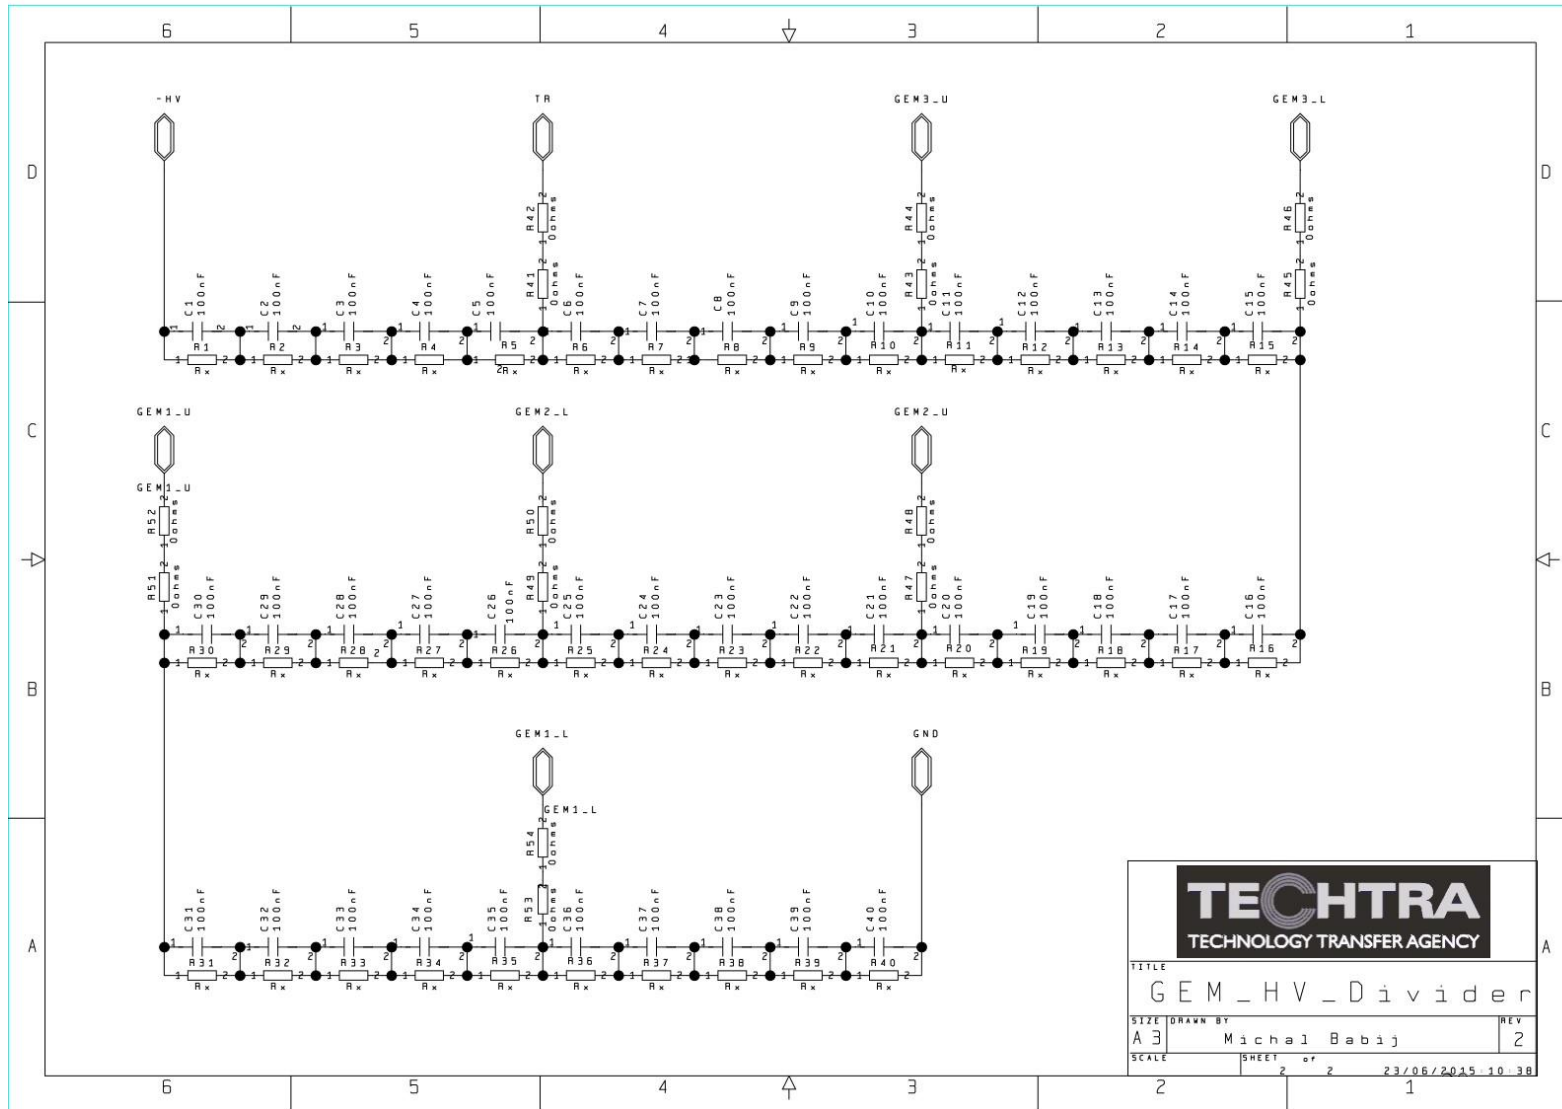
6 5 4 3 2 1

D C B A

-HV
TR
GEM3_U
GEM3_L

R42 0ohms
R41 0ohms
R44 0ohms
R43 0ohms
R46 0ohms
R45 0ohms

C1 100nF
C2 100nF
C3 100nF
C4 100nF
C5 100nF
C6 100nF
C7 100nF
C8 100nF
C9 100nF
C10 100nF
C11 100nF
C12 100nF
C13 100nF
C14 100nF
C15 100nF

R1 Rx
R2 Rx
R3 Rx
R4 Rx
R5 Rx
R6 Rx
R7 Rx
R8 Rx
R9 Rx
R10 Rx
R11 Rx
R12 Rx
R13 Rx
R14 Rx
R15 Rx

GEM1_U
GEM1_U
GEM2_L
GEM2_U

R52 0ohms
R51 0ohms
R50 0ohms
R49 0ohms
R48 0ohms
R47 0ohms

C30 100nF
C29 100nF
C28 100nF
C27 100nF
C26 100nF
C25 100nF
C24 100nF
C23 100nF
C22 100nF
C21 100nF
C20 100nF
C19 100nF
C18 100nF
C17 100nF
C16 100nF

R30 Rx
R29 Rx
R28 Rx
R27 Rx
R26 Rx
R25 Rx
R24 Rx
R23 Rx
R22 Rx
R21 Rx
R20 Rx
R19 Rx
R18 Rx
R17 Rx
R16 Rx

GEM1_L
GEM1_L
GND

R54 0ohms
R53 0ohms

C31 100nF
C32 100nF
C33 100nF
C34 100nF
C35 100nF
C36 100nF
C37 100nF
C38 100nF
C39 100nF
C40 100nF

R31 Rx
R32 Rx
R33 Rx
R34 Rx
R35 Rx
R36 Rx
R37 Rx
R38 Rx
R39 Rx
R40 Rx

TECHTRA
TECHNOLOGY TRANSFER AGENCY

TITLE
GEM_HV_Divider
SIZE A3
DRAWN BY Michal Babij
REV 2
SCALE
SHEET 2 of 2
23/06/2015 10:38

6 5 4 3 2 1